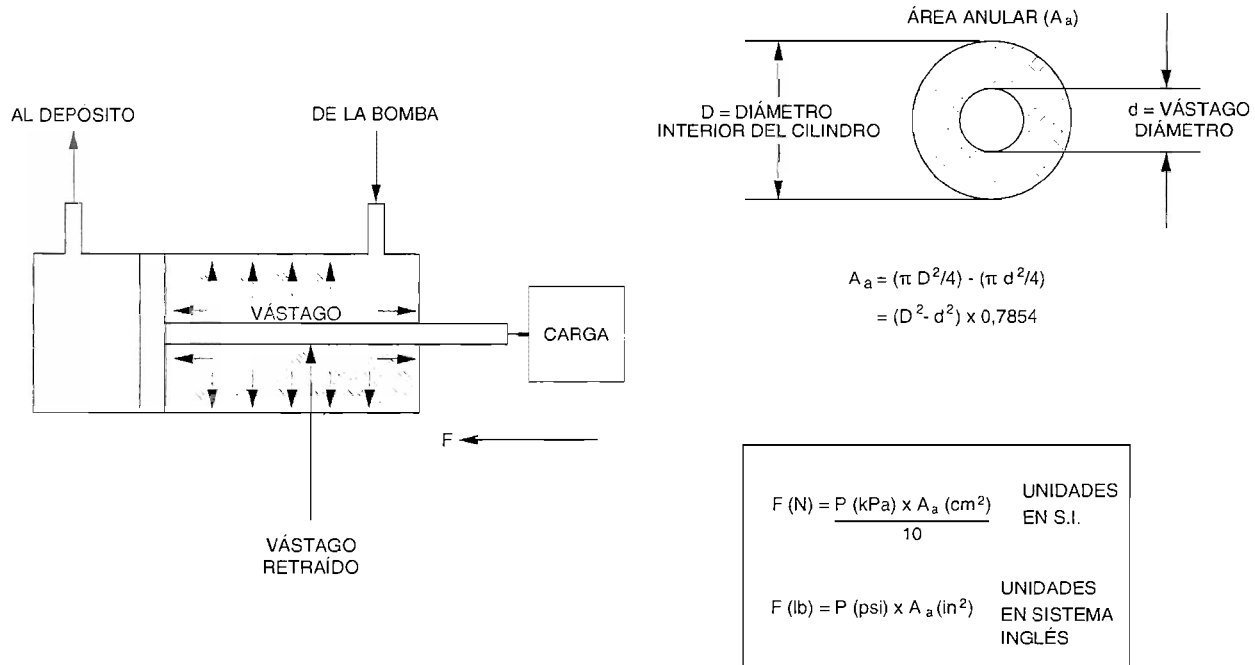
AL DEPOSITO

DE LA BOMBA

VÁSTAGO

CARGA

F

VÁSTAGO RETRAÍDO

ÁREA ANULAR ($A_a$)

D = DIÁMETRO INTERIOR DEL CILINDRO

d = VÁSTAGO DIÁMETRO

$A_a = (\pi D^2/4) - (\pi d^2/4)$
$= (D^2 - d^2) \times 0,7854$

$F (N) = \frac{P (kPa) \times A_a (cm^2)}{10}$ UNIDADES EN S.I.

$F (lb) = P (psi) \times A_a (in^2)$ UNIDADES EN SISTEMA INGLÉS